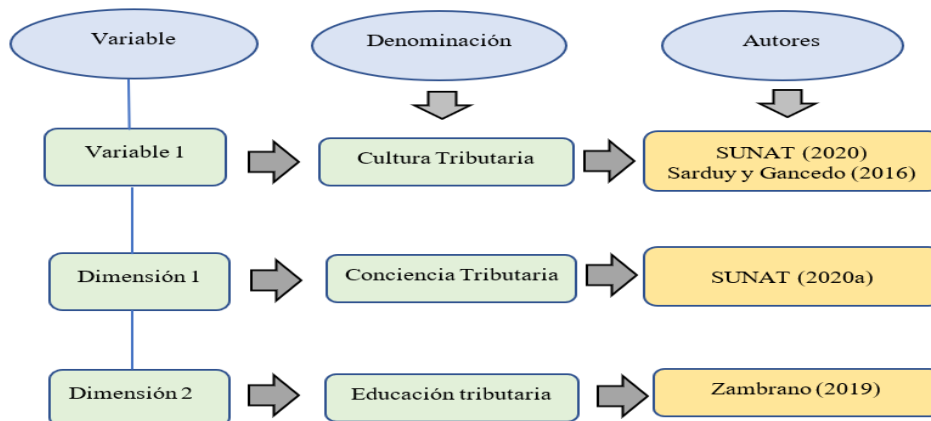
Variable

Denominación

Autores

Variable 1

Cultura Tributaria

SUNAT (2020)
Sarduy y Gancedo (2016)

Dimensión 1

Conciencia Tributaria

SUNAT (2020a)

Dimensión 2

Educación tributaria

Zambrano (2019)